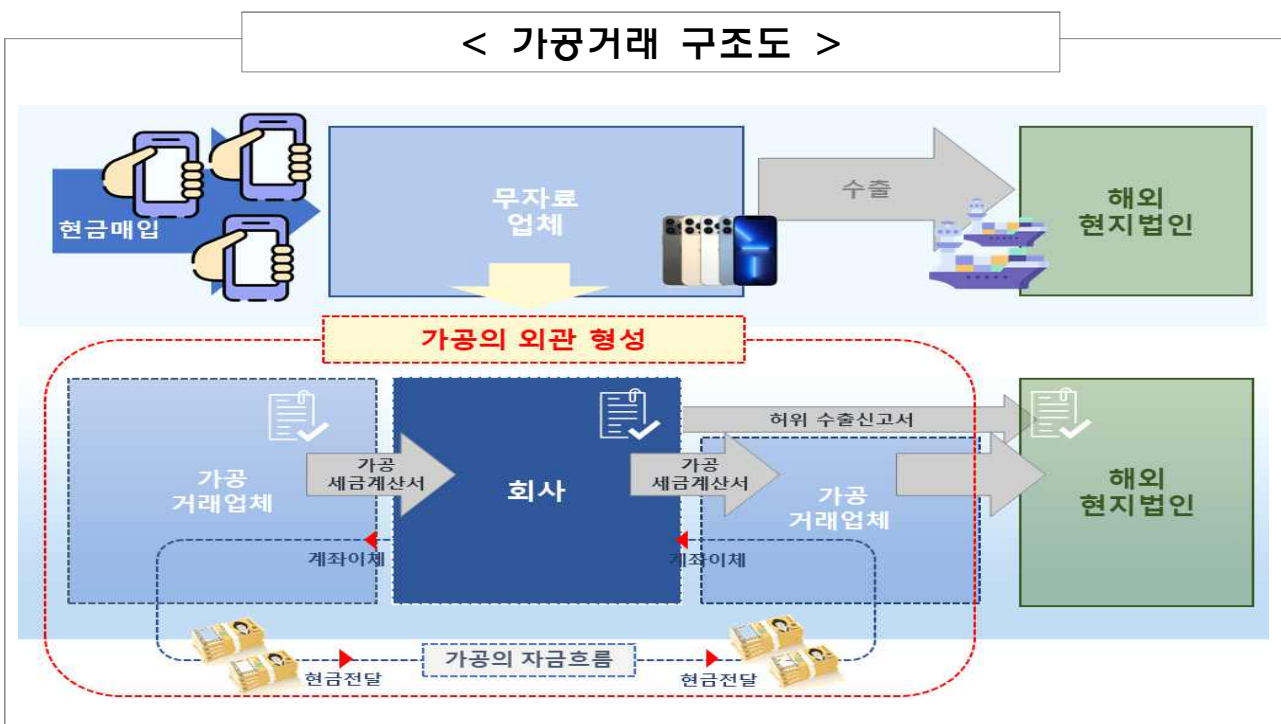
< 가공거래 구조도 >

현금매입

무자료 업체

수출

해외 현지법인

가공의 외관 형성

가공 거래업체

가공 세금계산서

회사

허위 수출신고서

가공 세금계산서

가공 거래업체

해외 현지법인

계좌이체

계좌이체

현금전달

가공의 자금흐름

현금전달